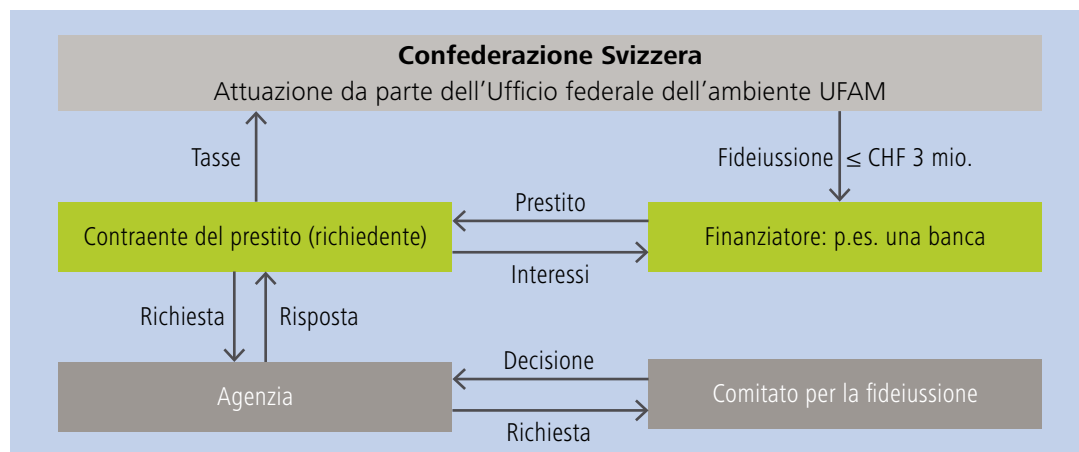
**Confederazione Svizzera**
Attuazione da parte dell'Ufficio federale dell'ambiente UFAM

Tasse

Fideiussione $\leq$ CHF 3 mio.

Prestito

Contraente del prestito (richiedente)

Finanziatore: p.es. una banca

Interessi

Richiesta

Risposta

Decisione

Agenzia

Comitato per la fideiussione

Richiesta